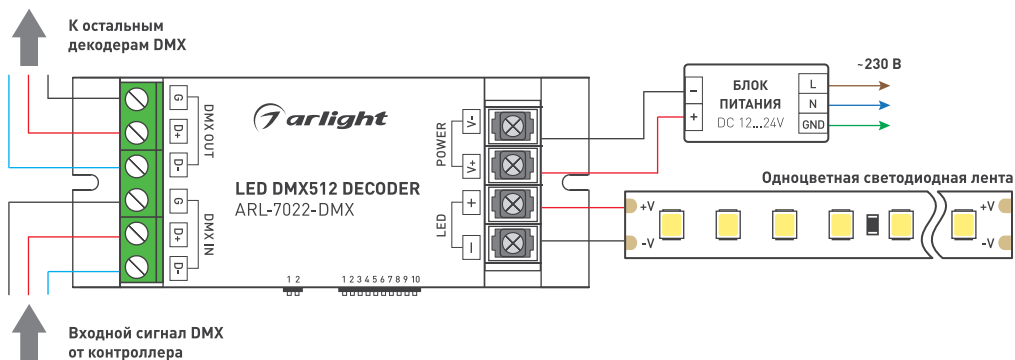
К остальным декодерам DMX

G
D+
D-
DMX OUT
G
D+
D-
DMX IN

arlight

LED DMX512 DECODER
ARL-7022-DMX

1 2
1 2 3 4 5 6 7 8 9 10

POWER
V-
V+
LED
+
–

БЛОК ПИТАНИЯ
DC 12...24V
–
+
L
N
GND

~230 В

Одноцветная светодиодная лента
+V
-V
+V
-V

Входной сигнал DMX от контроллера